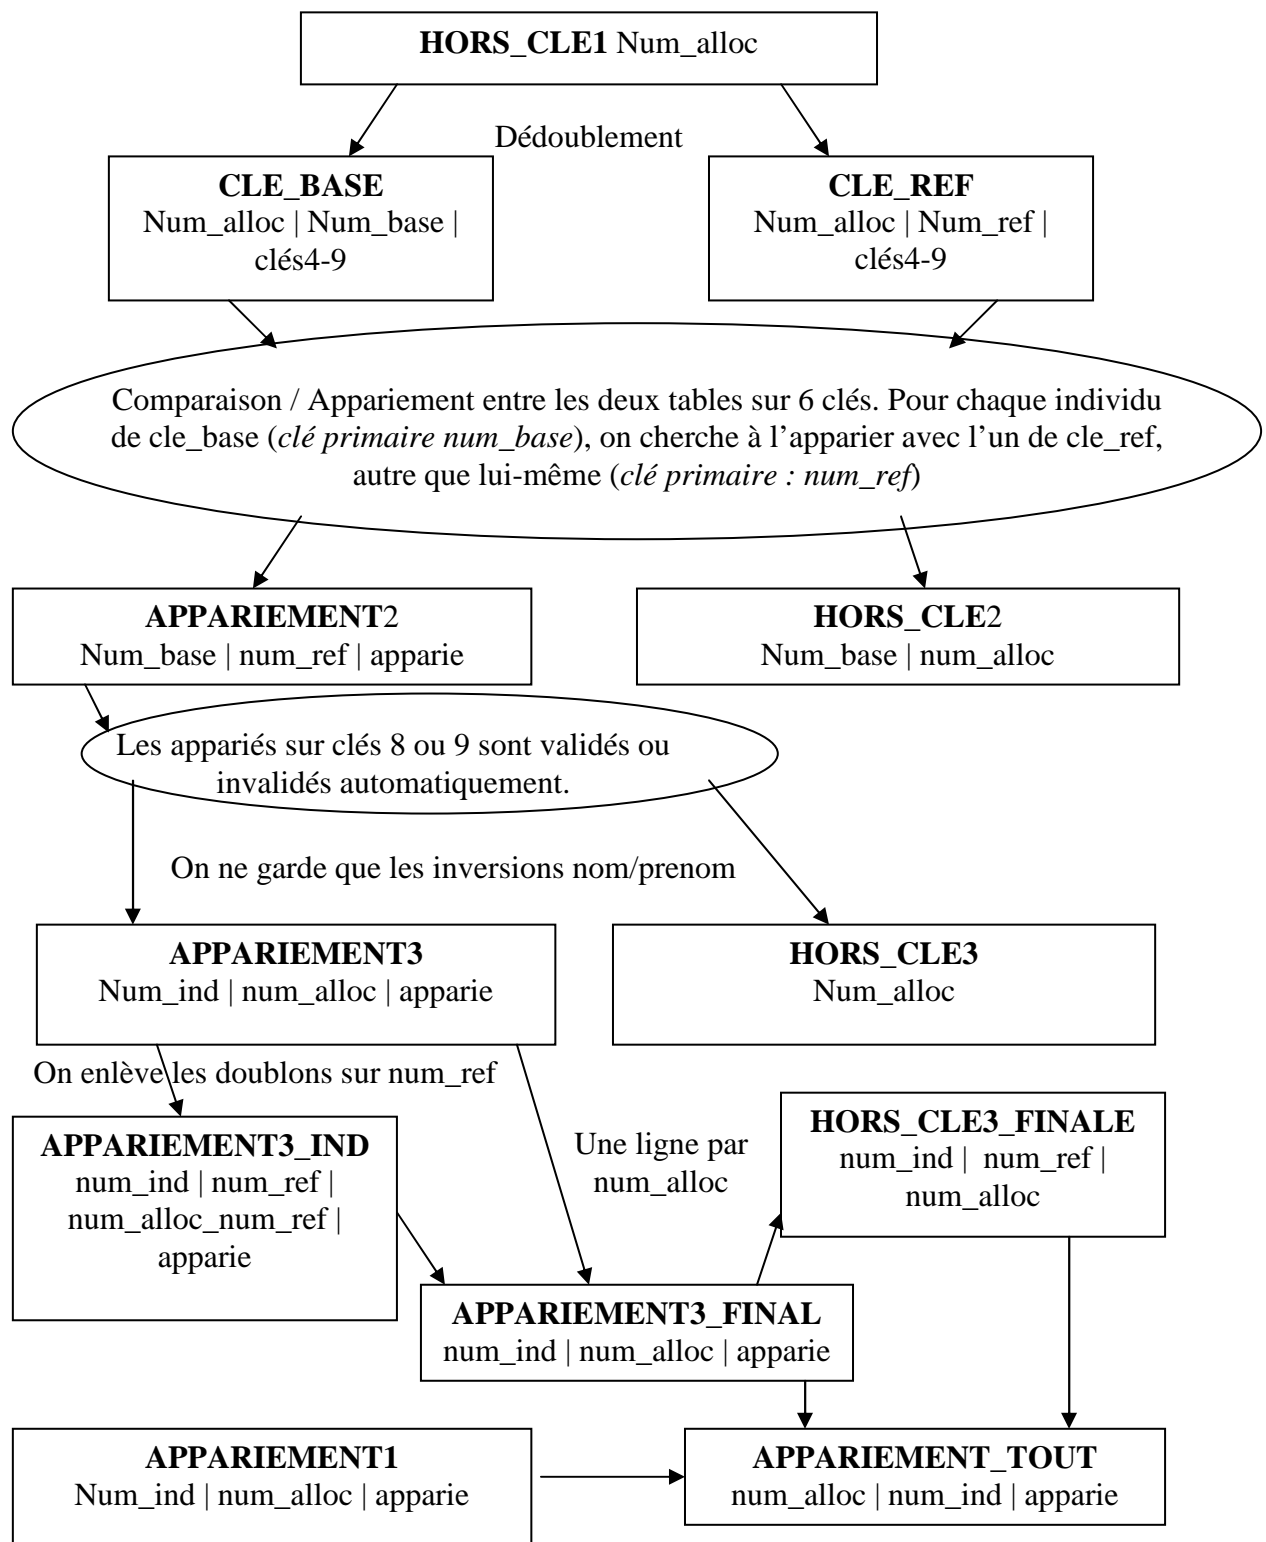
**HORS_CLE1** Num_alloc

Dédoublement

**CLE_BASE**
Num_alloc | Num_base | clés4-9

**CLE_REF**
Num_alloc | Num_ref | clés4-9

Comparaison / Appariement entre les deux tables sur 6 clés. Pour chaque individu de cle_base (*clé primaire num_base*), on cherche à l'apparier avec l'un de cle_ref, autre que lui-même (*clé primaire : num_ref*)

**APPARIEMENT**2
Num_base | num_ref | apparie

**HORS_CLE**2
Num_base | num_alloc

Les appariés sur clés 8 ou 9 sont validés ou invalidés automatiquement.

On ne garde que les inversions nom/prenom

**APPARIEMENT3**
Num_ind | num_alloc | apparie

**HORS_CLE3**
Num_alloc

On enlève les doublons sur num_ref

**APPARIEMENT3_IND**
num_ind | num_ref | num_alloc_num_ref | apparie

Une ligne par num_alloc

**HORS_CLE3_FINALE**
num_ind | num_ref | num_alloc

**APPARIEMENT3_FINAL**
num_ind | num_alloc | apparie

**APPARIEMENT1**
Num_ind | num_alloc | apparie

**APPARIEMENT_TOUT**
num_alloc | num_ind | apparie